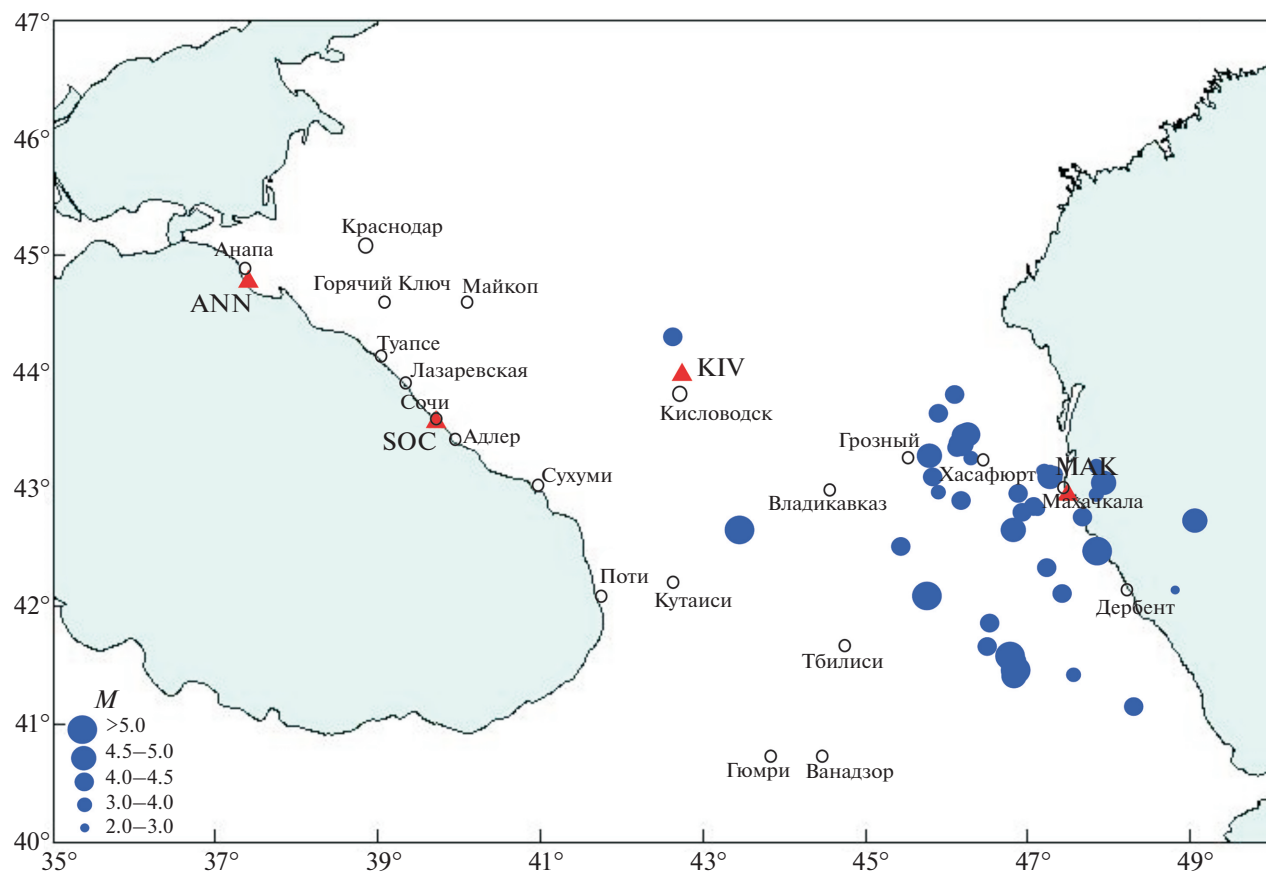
47°
46°
45°
44°
43°
42°
41°
40°
35°
37°
39°
41°
43°
45°
47°
49°

Краснодар
Анапа
ANN
Горячий Ключ
Майкоп
Туапсе
Лазаревская
Сочи
SOC
Адлер
Сухуми
KIV
Кисловодск
Грозный
Хасафюрт
MAK
Махачкала
Владикавказ
Поти
Кутаиси
Дербент
Тбилиси
Гюмри
Ванадзор

$M$
>5.0
4.5–5.0
4.0–4.5
3.0–4.0
2.0–3.0